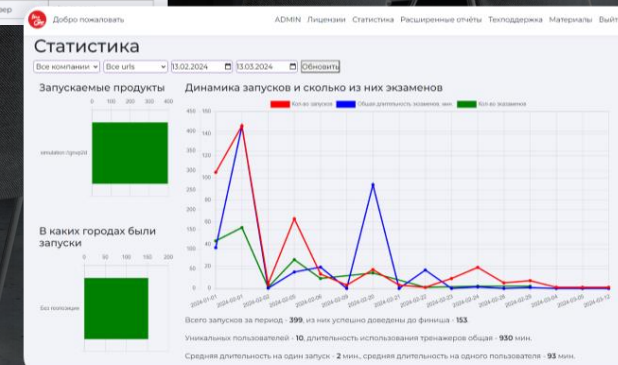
Добро пожаловать

ADMIN Лицензии Статистика Расширенные отчёты Техподдержка Материалы Выйти

Статистика

Все компании | Все urls | 13.02.2024 | 13.03.2024 | Обновить

Запускаемые продукты

0 100 200 300 400

simulation [igxgoo]

В каких городах были запуски

0 50 100 150 200

Без геолокации

Динамика запусков и сколько из них экзаменов

Кол-во запусков | Общая длительность экзаменов, мин | Кол-во экзаменов

450 400 350 300 250 200 150 100 50 0

2024-02-01 2024-02-02 2024-02-03 2024-02-05 2024-02-06 2024-02-08 2024-02-19 2024-02-20 2024-02-21 2024-02-22 2024-02-23 2024-02-24 2024-02-26 2024-02-28 2024-03-05 2024-03-06 2024-03-12

Всего запусков за период - 399, из них успешно доведены до финиша - 153.

Уникальных пользователей - 10, длительность использования тренажеров общая - 930 мин.

Средняя длительность на один запуск - 2 мин., средняя длительность на одного пользователя - 93 мин.